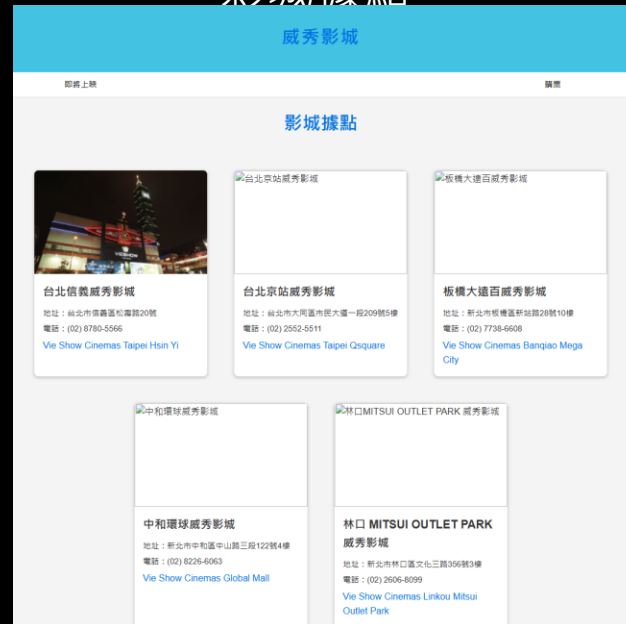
威秀影城

即將上映

購票

影城據點

台北信義威秀影城

地址：台北市信義區松壽路20號

電話：(02) 8780-5566

Vie Show Cinemas Taipei Hsin Yi

台北京站威秀影城

台北京站威秀影城

地址：台北市大同區市民大道一段209號5樓

電話：(02) 2552-5511

Vie Show Cinemas Taipei Qsquare

板橋大遠百威秀影城

板橋大遠百威秀影城

地址：新北市板橋區新站路28號10樓

電話：(02) 7738-6608

Vie Show Cinemas Banqiao Mega City

中和環球威秀影城

中和環球威秀影城

地址：新北市中和區中山路三段122號4樓

電話：(02) 8226-6063

Vie Show Cinemas Global Mall

林口MITSUI OUTLET PARK 威秀影城

林口 MITSUI OUTLET PARK 威秀影城

地址：新北市林口區文化三路356號3樓

電話：(02) 2606-8099

Vie Show Cinemas Linkou Mitsui Outlet Park